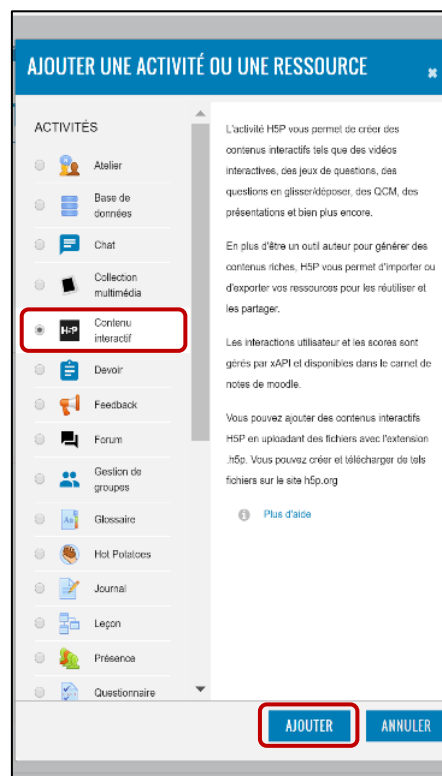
AJOUTER UNE ACTIVITÉ OU UNE RESSOURCE

×

ACTIVITÉS

Atelier

Base de données

Chat

Collection multimédia

H-P

Contenu interactif

Devoir

Feedback

Forum

Gestion de groupes

Glossaire

Hot Potatoes

Journal

Leçon

Présence

Questionnaire

L'activité H5P vous permet de créer des contenus interactifs tels que des vidéos interactives, des jeux de questions, des questions en glisser/déposer, des QCM, des présentations et bien plus encore.

En plus d'être un outil auteur pour générer des contenus riches, H5P vous permet d'importer ou d'exporter vos ressources pour les réutiliser et les partager.

Les interactions utilisateur et les scores sont gérés par xAPI et disponibles dans le carnet de notes de moodle.

Vous pouvez ajouter des contenus interactifs H5P en uploadant des fichiers avec l'extension .h5p. Vous pouvez créer et télécharger de tels fichiers sur le site h5p.org

Plus d'aide

AJOUTER

ANNULER